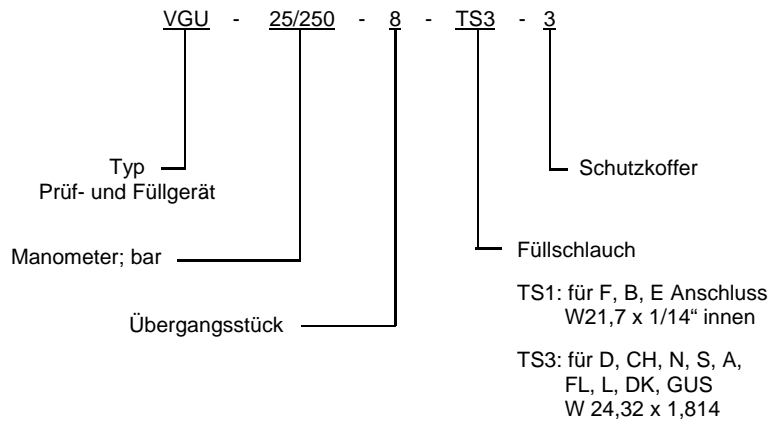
VGU - 25/250 - 8 - TS3 - 3

Typ
Prüf- und Füllgerät

Schutzkoffer

Manometer; bar

Füllschlauch

TS1: für F, B, E Anschluss W21,7 x 1/14“ innen

TS3: für D, CH, N, S, A, FL, L, DK, GUS W 24,32 x 1,814

Übergangsstück